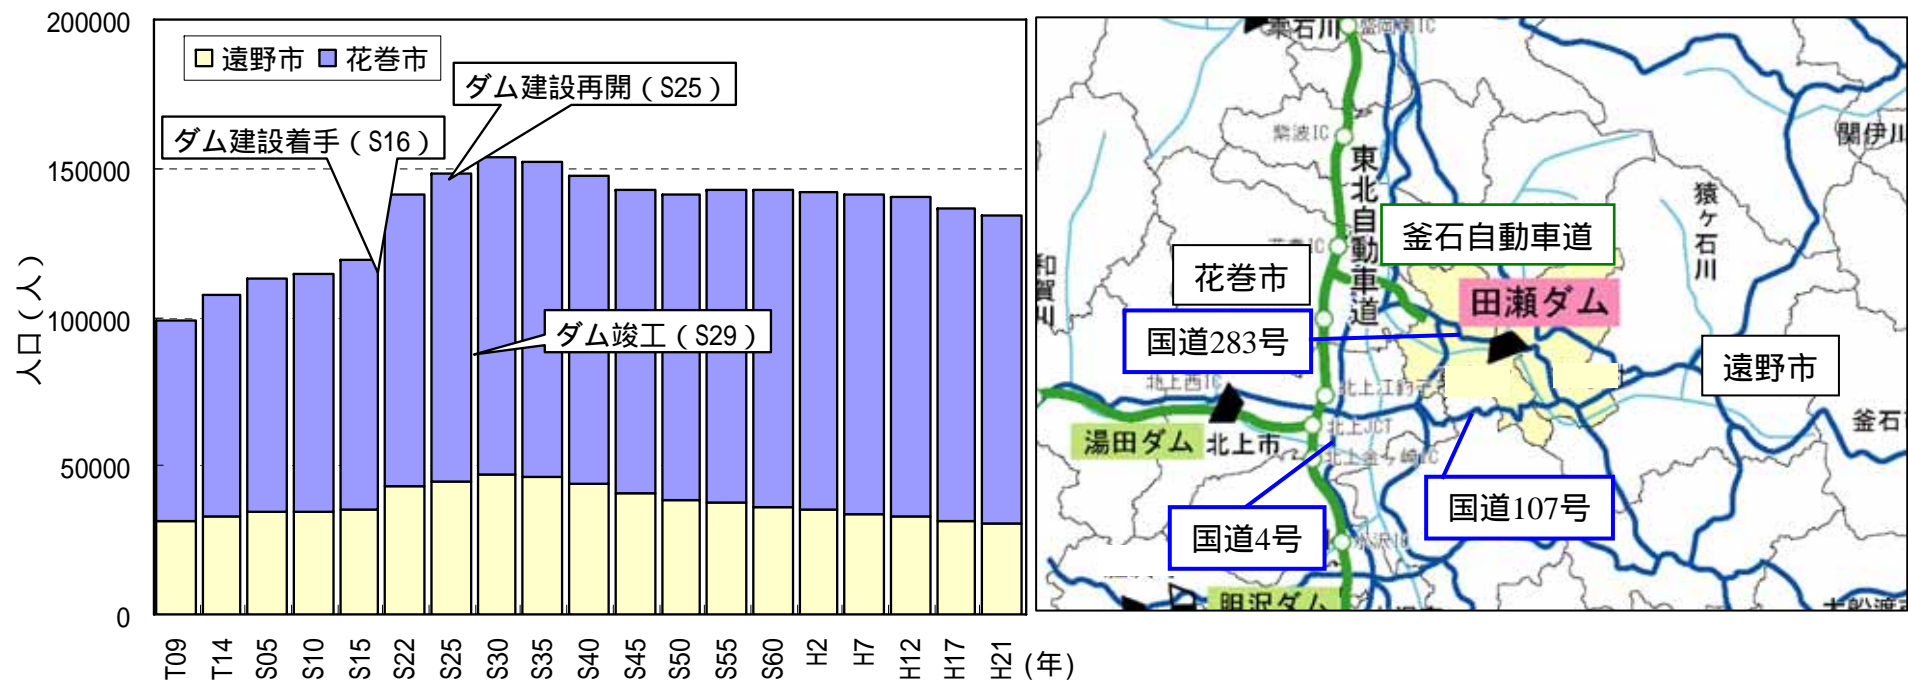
200000
150000
100000
50000
0
人口（人）

□遠野市 ■花巻市
ダム建設再開（S25）
ダム建設着手（S16）
ダム竣工（S29）

T09 T14 S05 S10 S15 S22 S25 S30 S35 S40 S45 S50 S55 S60 H2 H7 H12 H17 H21 (年)

東石川
盛岡南IC
紫波IC
東北自動車道
釜石自動車道
花巻市
田瀬ダム
国道283号
遠野市
北上西IC
北上江釣子IC
北上JCT
湯田ダム
北上市
北上金ケ崎IC
国道4号
国道107号
水沢IC
胆沢ダム
和賀川
猿ヶ石川
閉伊川
釜石
大船渡